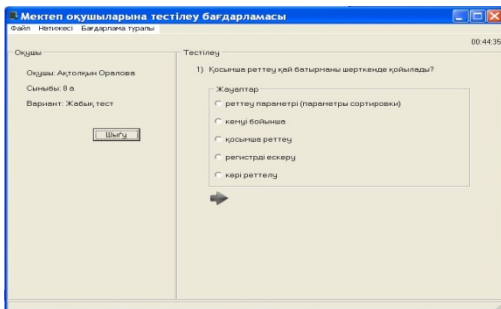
Мектеп оқушыларына тестілеу бағдарламасы

Файл Нәтижесі Бағдарлама туралы

00:44:35

Оқушы

Оқушы: Ақтолқын Орлова

Сыныбы: 8 а

Вариант: Жабық тест

Шығу

Тестілеу

1) Қосымша реттеу қай батырманы шерткенде қойылады?

Жауаптар

реттеу параметрі (параметры сортировки)

кемуі бойынша

қосымша реттеу

регистрді ескеру

кері реттелу